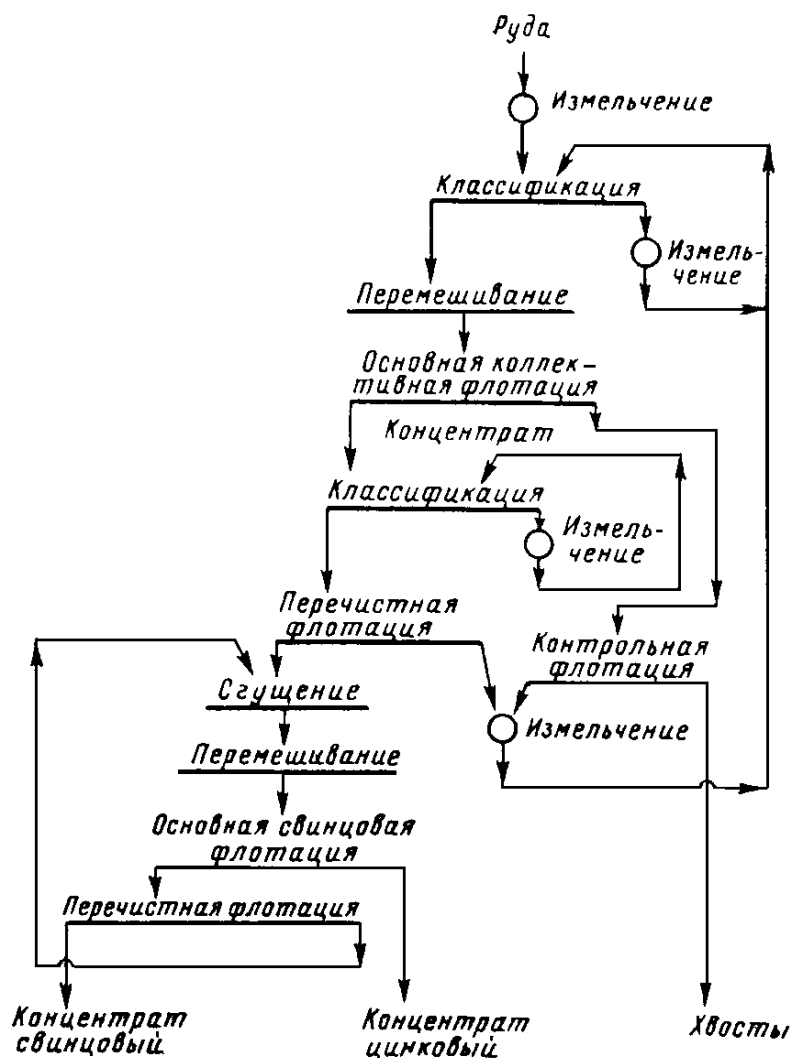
Руда

Измельчение

Классификация

Измельчение

Перемешивание

Основная коллективная флотация

Концентрат

Классификация

Измельчение

Перечистная флотация

Контрольная флотация

Сгущение

Измельчение

Перемешивание

Основная свинцовая флотация

Перечистная флотация

Концентрат свинцовый

Концентрат цинковый

Хвосты